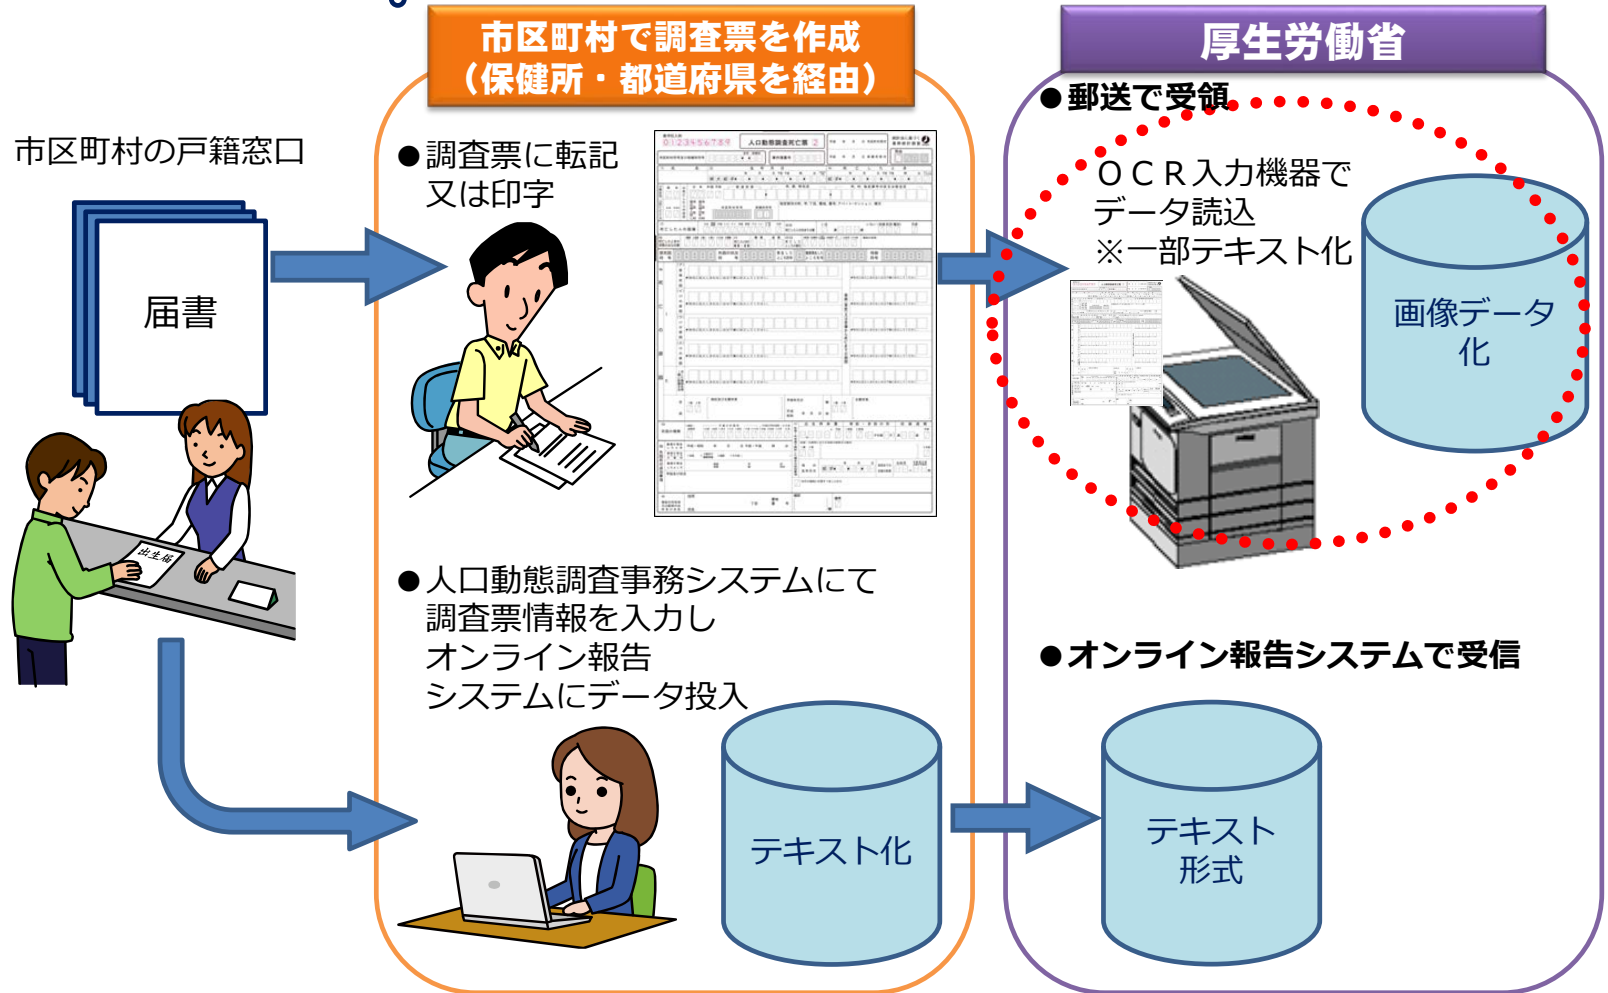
市区町村で調査票を作成
（保健所・都道府県を経由）

厚生労働省

市区町村の戸籍窓口

届書

出生届

●調査票に転記
又は印字

●郵送で受領

ＯＣＲ入力機器で
データ読込
※一部テキスト化

画像データ
化

●人口動態調査事務システムにて
調査票情報を入力し
オンライン報告
システムにデータ投入

●オンライン報告システムで受信

テキスト化

テキスト
形式